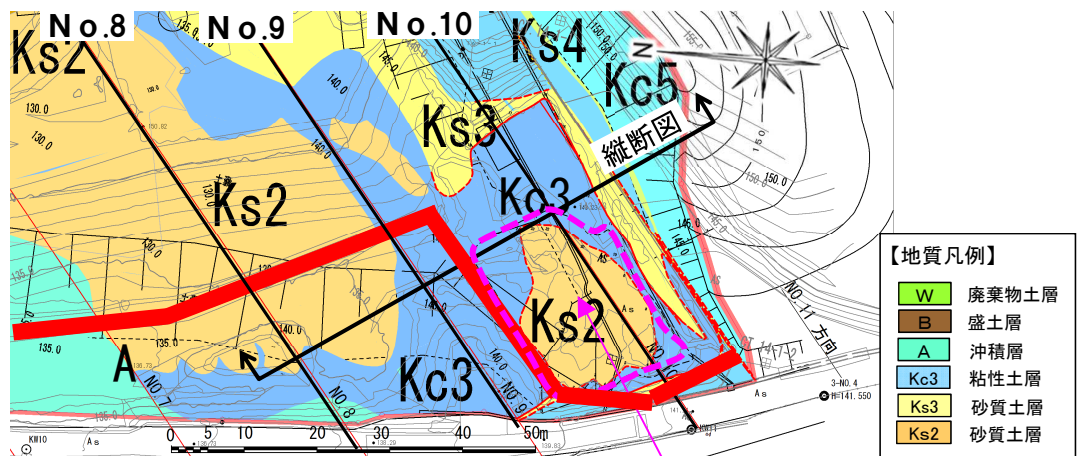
No.8
No.9
No.10
Ks2
Ks4
Kc5
Ks3
縦断図
Kc3
Ks2
Ks2
A
Kc3
N
130.0
135.0
140.0
145.0
150.0
135.0
NO.7
NO.8
NO.9
NO.10
NO.11 方向
3-NO.4
H=141.550
As
As
As
KM10
0 5 10 20 30 40 50m
【地質凡例】
W 廃棄物土層
B 盛土層
A 沖積層
Kc3 粘性土層
Ks3 砂質土層
Ks2 砂質土層